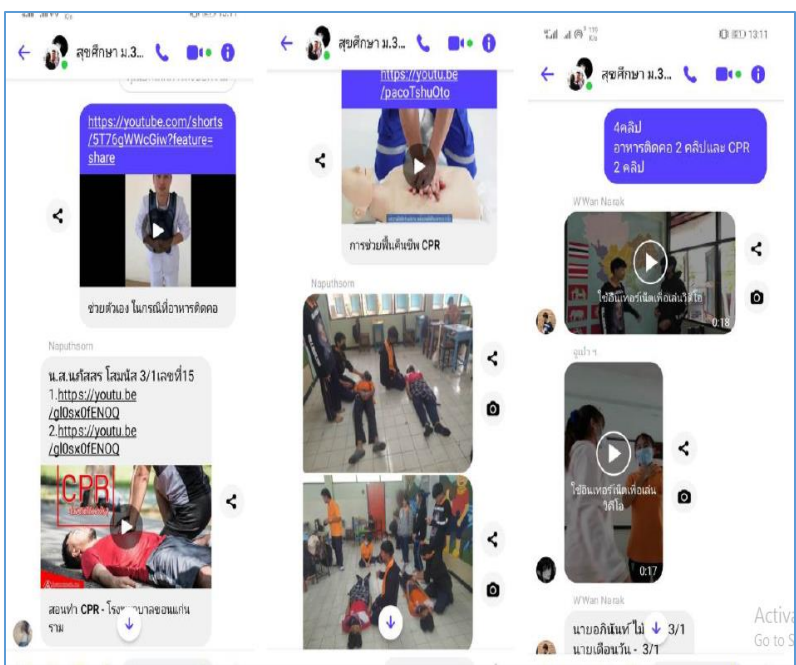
สุขศึกษา ม.3...

https://youtube.com/shorts/5T76gWWcGiw?feature=share

ช่วยตัวเอง ในกรณีที่อาหารติดคอ

Naputhsorn

น.ส.นรีสสร โสมนัส 3/1เลขที่15
1.https://youtu.be/gl0sx0fENOQ
2.https://youtu.be/gl0sx0fENOQ

CPR

สอนทำ CPR - โรง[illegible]บาลขอนแก่น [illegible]ราม

สุขศึกษา ม.3...

https://youtu.be/pacoTshuOto

การช่วยฟื้นคืนชีพ CPR

Naputhsorn

สุขศึกษา ม.3...

4คลิป
อาหารติดคอ 2 คลิปและ CPR 2 คลิป

WWan Naruk

ใช้อินเทอร์เน็ตเพื่อเล่นวิดีโอ
0:18

ใช้อินเทอร์เน็ตเพื่อเล่นวิดีโอ
0:17

WWan Naruk

นายอภินันท์ ไม่ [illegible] 3/1
นายเดือนวัน - 3/1

Activa
Go to S